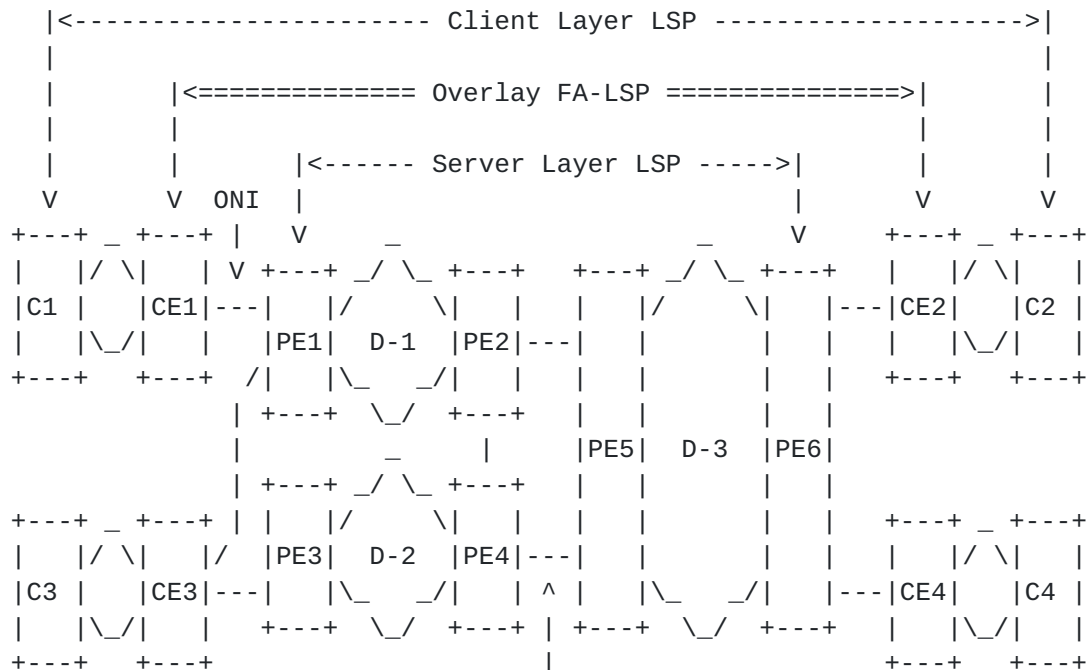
|<------------------------ Client Layer LSP ------------------------>|
|                                                                   |
|       |<============== Overlay FA-LSP ===============>|             |
|       |                                              |             |
|       |      |<------ Server Layer LSP ----->|       |             |
V       V  ONI |                               |       V             V
+---+ _ +---+ |  V        _                   _        V    +---+ _ +---+
|   |/ \|   | V +---+ _/ \_ +---+   +---+ _/ \_ +---+   |   |/ \|   |
|C1 |   |CE1|---|   |/     \|   |   |   |/     \|   |---|CE2|   |C2 |
|   |\_/|   |   |PE1|  D-1  |PE2|---|   |       |   |   |   |\_/|   |
+---+   +---+  /|   |\_   _/|   |   |   |       |   |   +---+   +---+
              | +---+  \_/  +---+   |   |       |   |
              |         _       |   |PE5|  D-3  |PE6|
              | +---+ _/ \_ +---+   |   |       |   |
+---+ _ +---+ | |   |/     \|   |   |   |       |   |   +---+ _ +---+
|   |/ \|   |/  |PE3|  D-2  |PE4|---|   |       |   |   |   |/ \|   |
|C3 |   |CE3|---|   |\_   _/|   | ^ |   |\_   _/|   |---|CE4|   |C4 |
|   |\_/|   |   +---+  \_/  +---+ | +---+  \_/  +---+   |   |\_/|   |
+---+   +---+                     |                     +---+   +---+